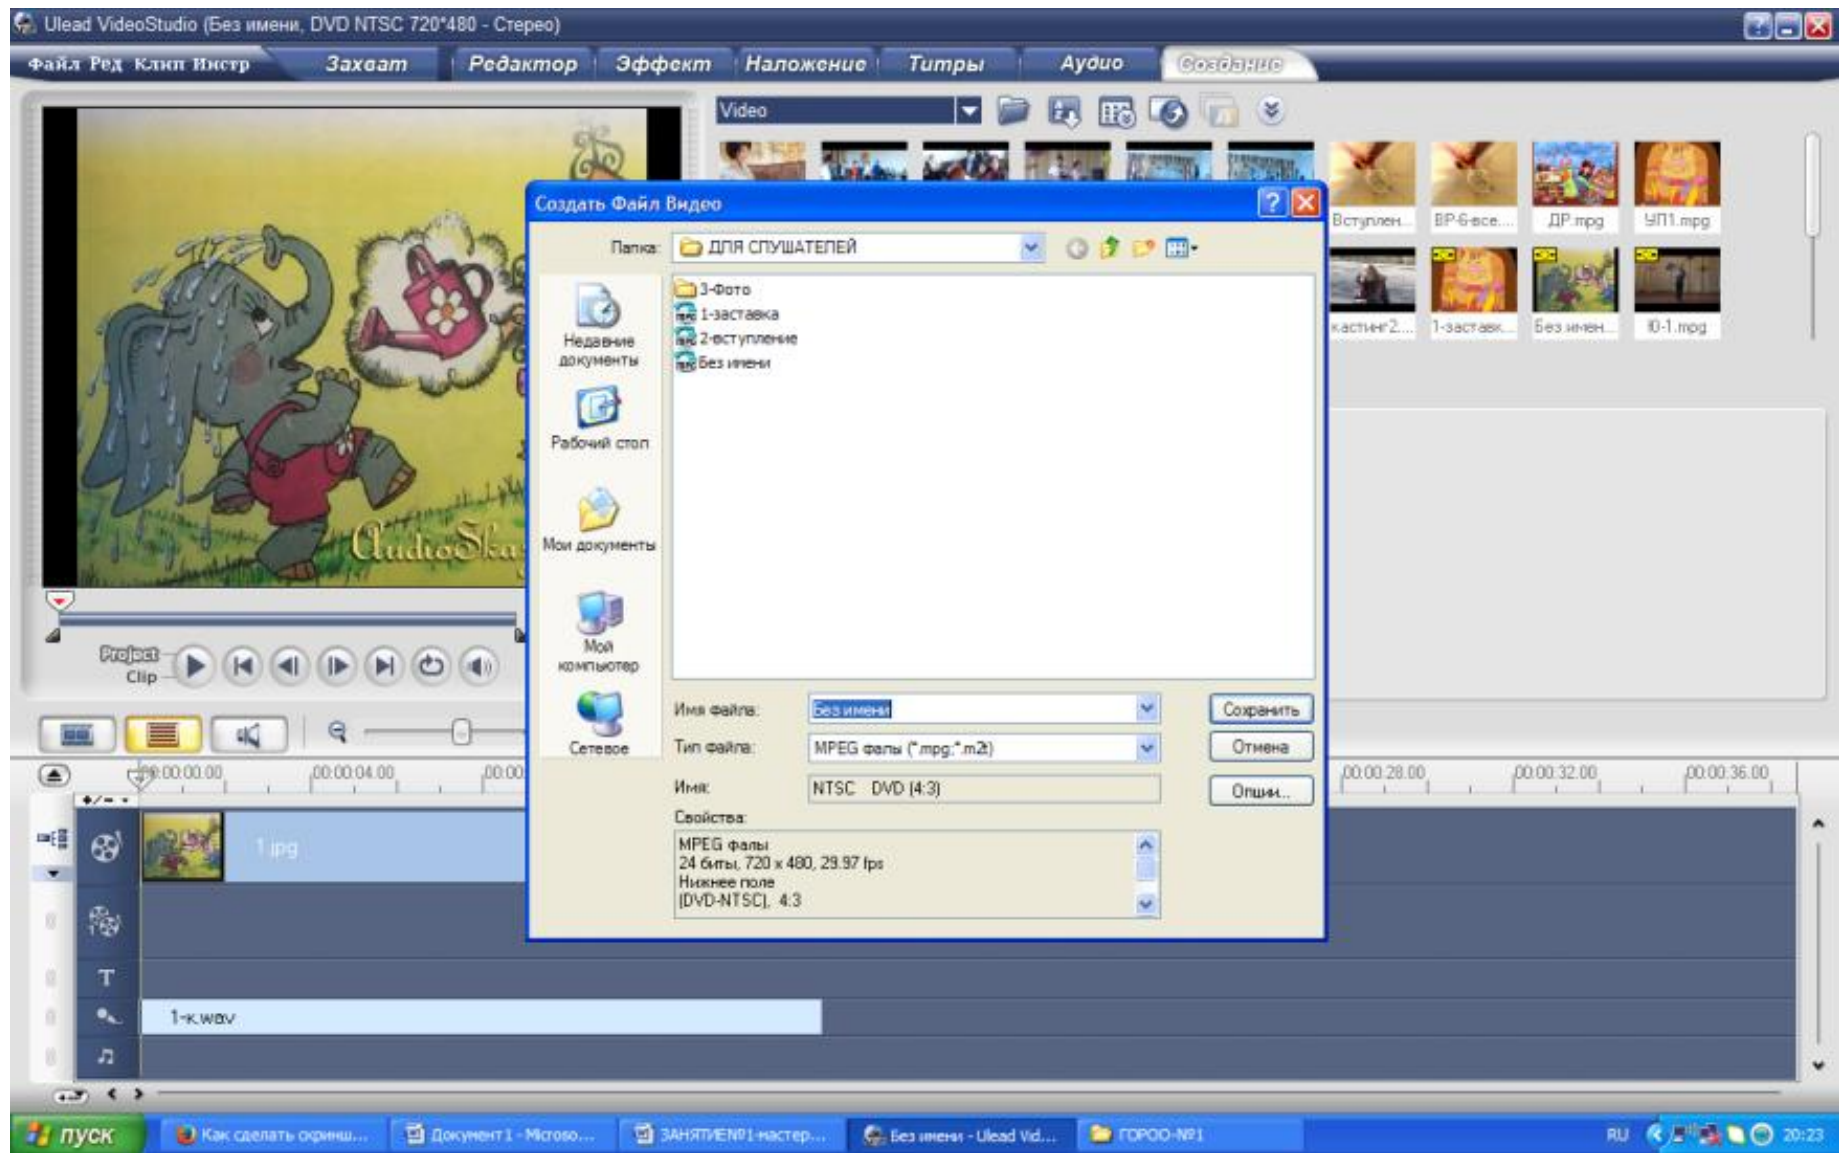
Ulead VideoStudio (Без имени, DVD NTSC 720*480 - Стерео)

Файл Ред Клип Инстр Захват Редактор Эффект Наложение Титры Аудио Создание

Video

Вступлен... ВР-6-все... ДР.mpg УП1.mpg
кастинг2... 1-заставк... Без имен... Ю-1.mpg

Project
Clip

Создать Файл Видео

Папка: ДЛЯ СЛУШАТЕЛЕЙ

3-Фото
1-заставка
2-вступление
Без имени

Недавние документы
Рабочий стол
Мои документы
Мой компьютер
Сетевое

Имя файла: Без имени
Тип файла: MPEG фалы (*.mpg;*.m2t)
Имя: NTSC DVD (4:3)
Свойства:
MPEG фалы
24 биты, 720 x 480, 29.97 fps
Нижнее поле
(DVD-NTSC), 4:3

Сохранить
Отмена
Опции...

00:00:00.00 00:00:04.00 00:00 00:00:28.00 00:00:32.00 00:00:36.00

1.jpg

T

1-к.wav

пуск Как сделать окрмш... Документ1 - Microso... ЗАНЯТИЕ№1-мастер... Без имени - Ulead Vid... ГОРОО-№1 RU 20:23